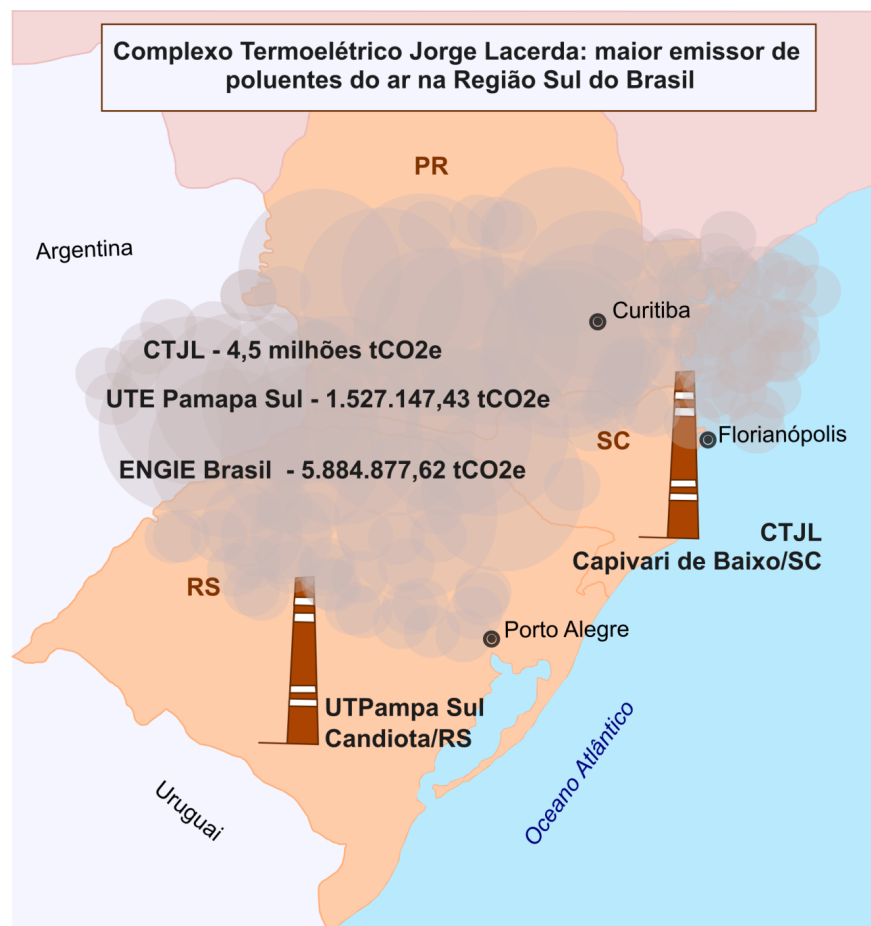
Complexo Termoelétrico Jorge Lacerda: maior emissor de poluentes do ar na Região Sul do Brasil

PR

Argentina

Curitiba

CTJL - 4,5 milhões tCO2e

UTE Pamapa Sul - 1.527.147,43 tCO2e

SC

Florianópolis

ENGIE Brasil - 5.884.877,62 tCO2e

CTJL
Capivari de Baixo/SC

RS

Porto Alegre

UTPampa Sul
Candiota/RS

Oceano Atlântico

Uruguai